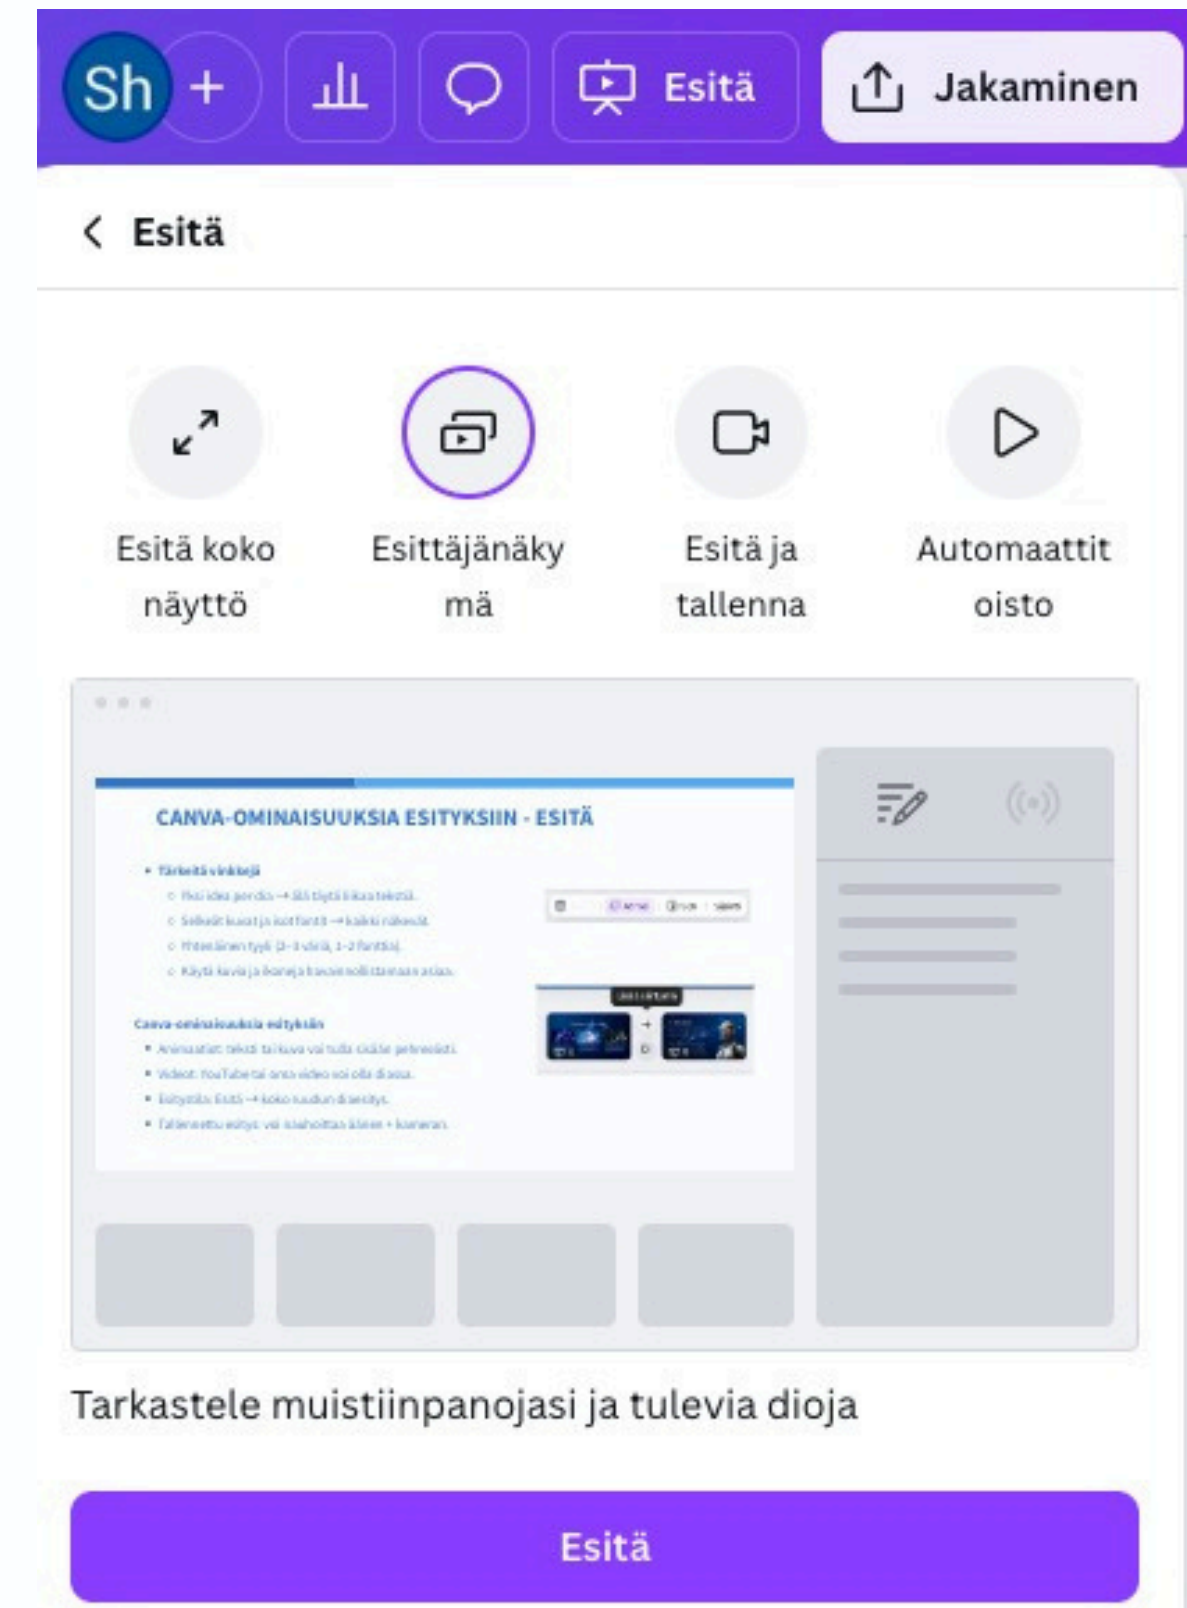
Sh +

Esitä

Jakaminen

Esitä

Esitä koko näyttö

Esittäjänäkymä

Esitä ja tallenna

Automaattitoisto

CANVA-OMINAISUUKSIA ESITYKSIIN - ESITÄ

• Tärkeitä vinkkejä
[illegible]

Canva-ominaisuuksia esityksiin
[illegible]

Tarkastele muistiinpanojasi ja tulevia dioja

Esitä